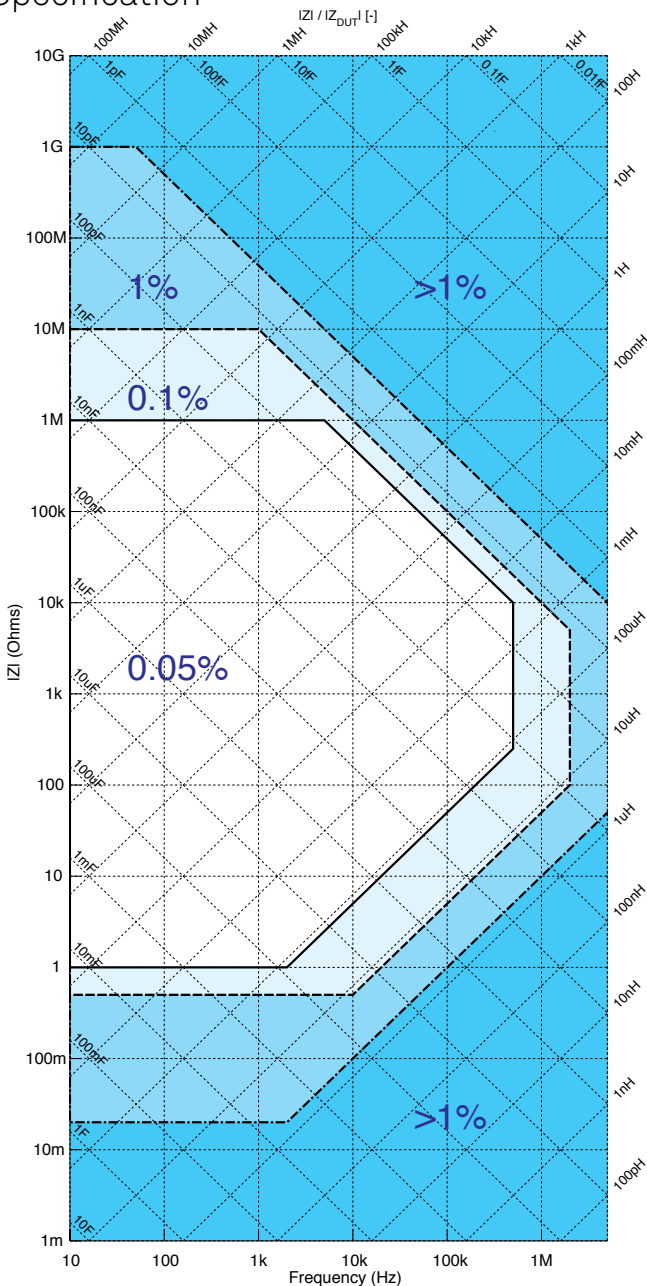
Specification

|Z| / |Z$_{DUT}$| [-]

100MH 10MH 1MH 100kH 10kH 1kH

10G 1pF 100fF 10fF 1fF 0.1fF 0.01fF 100H

1G 10pF 10H

100M 100pF 1H

1% >1%

10M 1nF 100mH

0.1%

1M 10nF 10mH

100k 100nF 1mH

10k 1uF 100uH

0.05%

1k 10uF 10uH

100 100uF 1uH

10 1mF 100nH

1 10mF 10nH

100m 100mF 1nH

>1%

10m 1F 100pH

1m 10F

10 100 1k 10k 100k 1M

Frequency (Hz)

|Z| (Ohms)